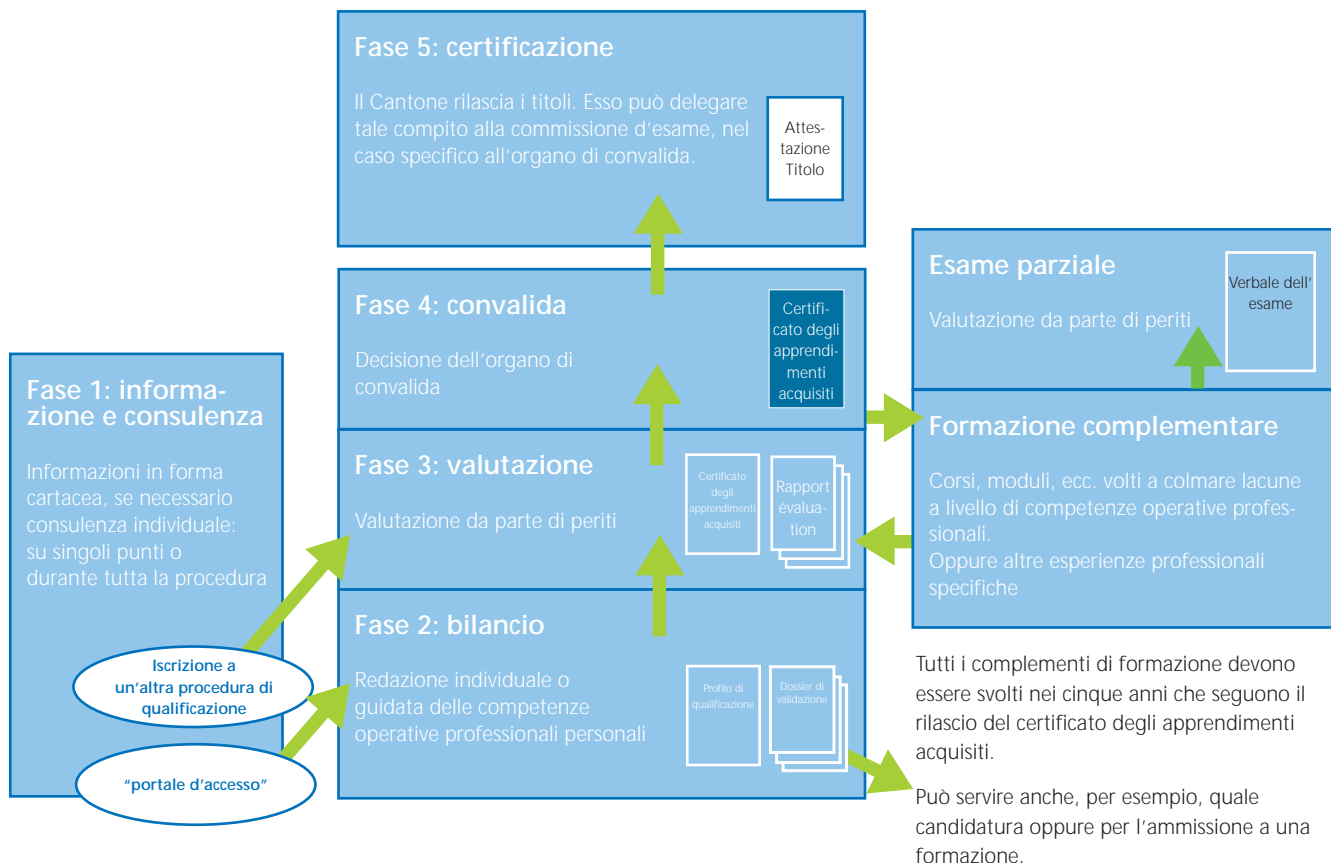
Fase 5: certificazione

Il Cantone rilascia i titoli. Esso può delegare tale compito alla commissione d'esame, nel caso specifico all'organo di convalida.

Attestazione Titolo

Esame parziale

Valutazione da parte di periti

Verbale dell' esame

Fase 4: convalida

Decisione dell'organo di convalida

Certificato degli apprendimenti acquisiti

Formazione complementare

Corsi, moduli, ecc. volti a colmare lacune a livello di competenze operative professionali.
Oppure altre esperienze professionali specifiche

Fase 1: informazione e consulenza

Informazioni in forma cartacea, se necessario consulenza individuale: su singoli punti o durante tutta la procedura

Fase 3: valutazione

Valutazione da parte di periti

Certificato degli apprendimenti acquisiti

Rapport évaluation

Fase 2: bilancio

Redazione individuale o guidata delle competenze operative professionali personali

Profilo di qualificazione

Dossier di validazione

Iscrizione a un'altra procedura di qualificazione

"portale d'accesso"

Tutti i complementi di formazione devono essere svolti nei cinque anni che seguono il rilascio del certificato degli apprendimenti acquisiti.

Può servire anche, per esempio, quale candidatura oppure per l'ammissione a una formazione.